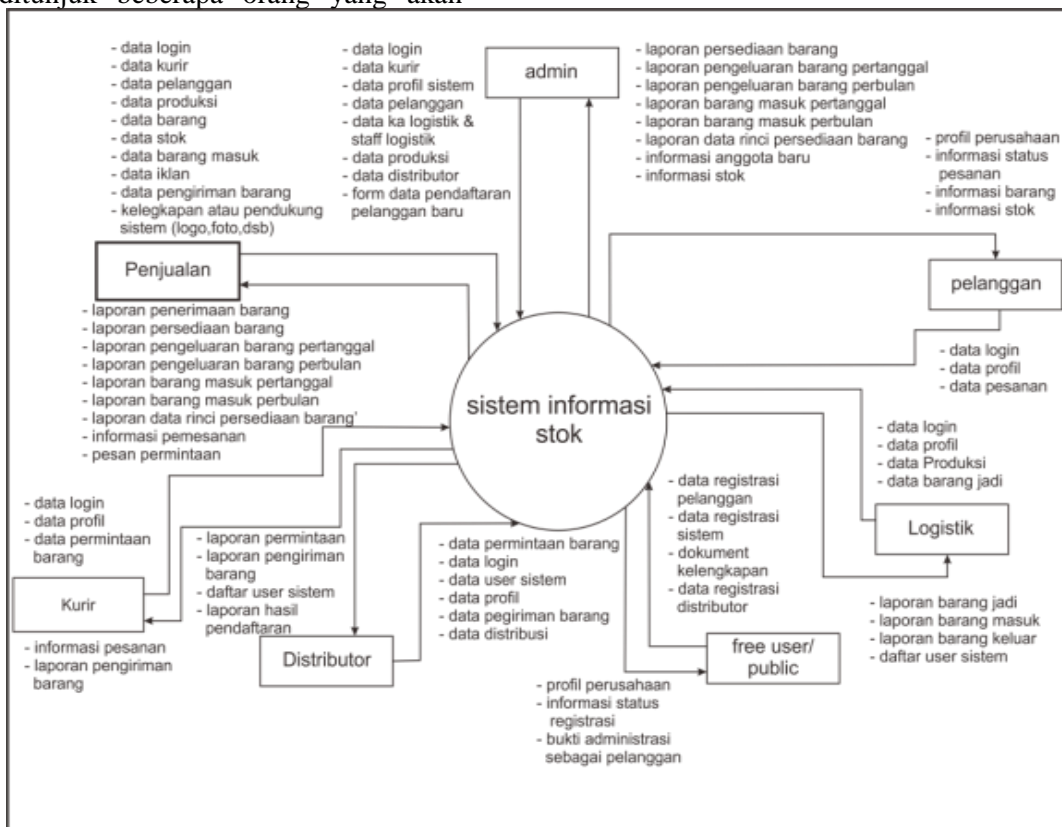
ditunjuk beberapa orang yang akan

- data login
- data kurir
- data pelanggan
- data produksi
- data barang
- data stok
- data barang masuk
- data iklan
- data pengiriman barang
- kelegkapan atau pendukung sistem (logo,foto,dsb)

- data login
- data kurir
- data profil sistem
- data pelanggan
- data ka logistik & staff logistik
- data produksi
- data distributor
- form data pendaftaran pelanggan baru

admin

- laporan persediaan barang
- laporan pengeluaran barang pertanggal
- laporan pengeluaran barang perbulan
- laporan barang masuk pertanggal
- laporan barang masuk perbulan
- laporan data rinci persediaan barang
- informasi anggota baru
- informasi stok

- profil perusahaan
- informasi status pesanan
- informasi barang
- informasi stok

Penjualan

pelanggan

- laporan penerimaan barang
- laporan persediaan barang
- laporan pengeluaran barang pertanggal
- laporan pengeluaran barang perbulan
- laporan barang masuk pertanggal
- laporan barang masuk perbulan
- laporan data rinci persediaan barang'
- informasi pemesanan
- pesan permintaan

- data login
- data profil
- data pesanan

sistem informasi stok

- data login
- data profil
- data Produksi
- data barang jadi

- data login
- data profil
- data permintaan barang

- laporan permintaan
- laporan pengiriman barang
- daftar user sistem
- laporan hasil pendaftaran

- data permintaan barang
- data login
- data user sistem
- data profil
- data pegiriman barang
- data distribusi

- data registrasi pelanggan
- data registrasi sistem
- dokument kelengkapan
- data registrasi distributor

Logistik

Kurir

- informasi pesanan
- laporan pengiriman barang

Distributor

free user/ public

- laporan barang jadi
- laporan barang masuk
- laporan barang keluar
- daftar user sistem

- profil perusahaan
- informasi status registrasi
- bukti administrasi sebagai pelanggan